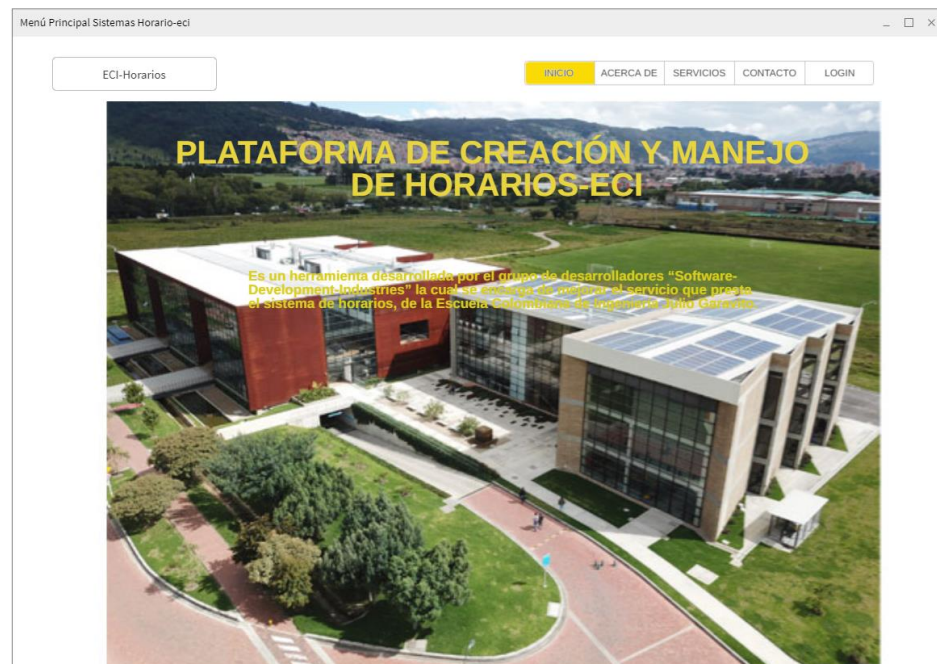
Menú Principal Sistemas Horario-eci

ECI-Horarios

INICIO | ACERCA DE | SERVICIOS | CONTACTO | LOGIN

PLATAFORMA DE CREACIÓN Y MANEJO DE HORARIOS-ECI

Es un herramienta desarrollada por el grupo de desarrolladores "Software-Development-Industries" la cual se encarga de mejorar el servicio que presta el sistema de horarios, de la Escuela Colombiana de Ingeniería Julio Garavito.